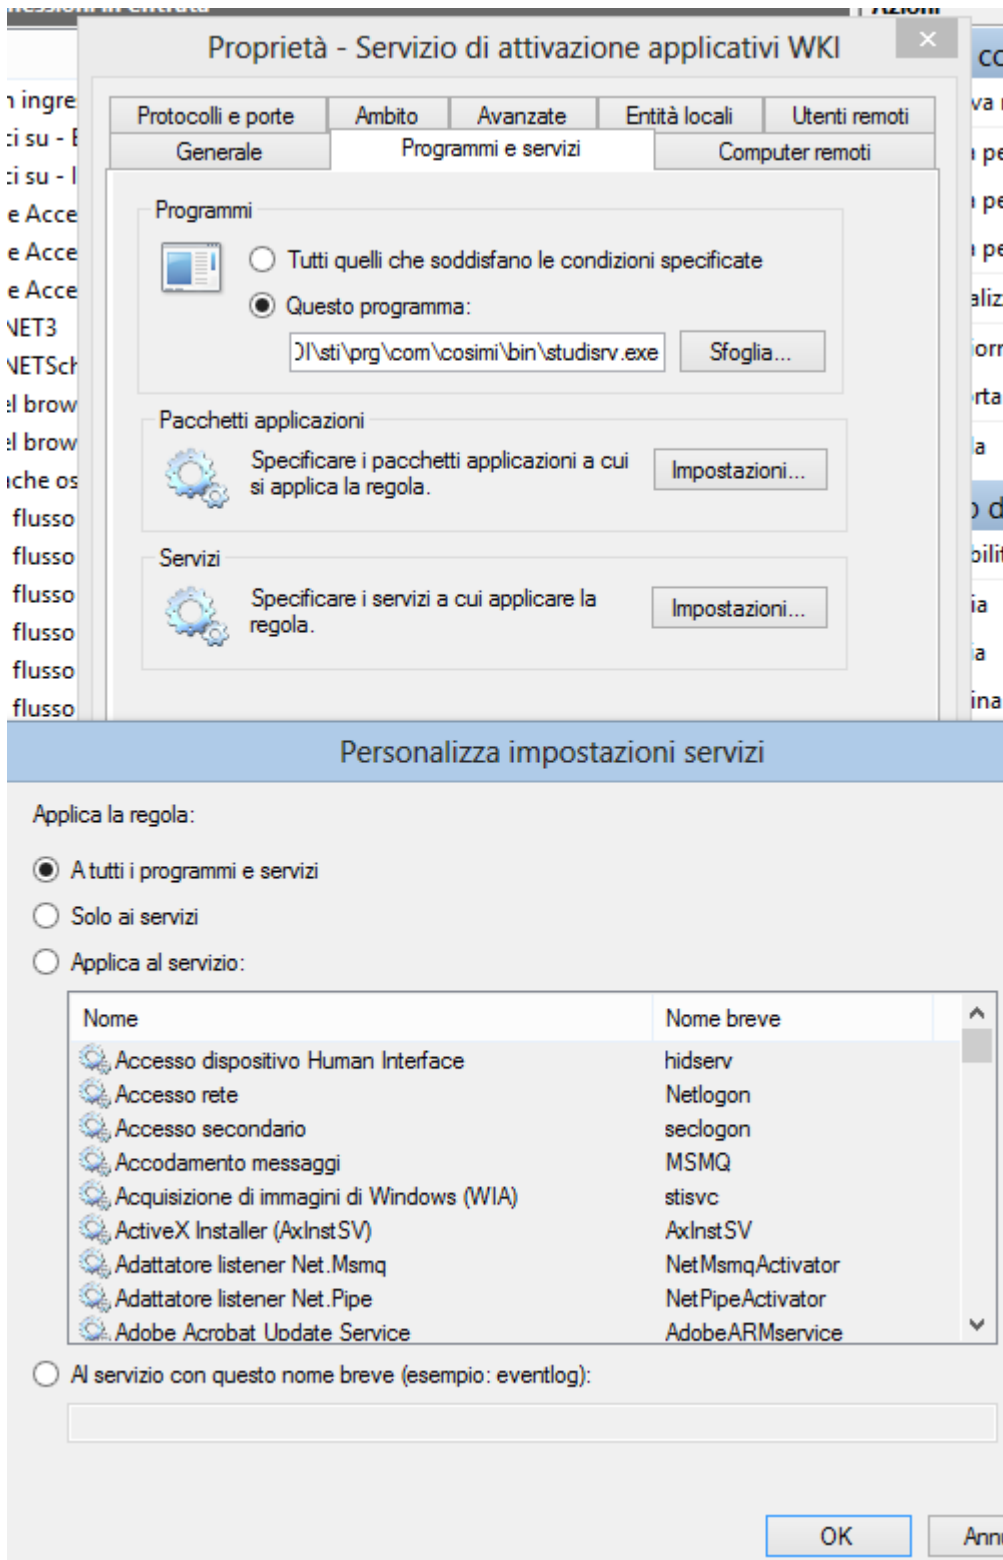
Proprietà - Servizio di attivazione applicativi WKI

Protocolli e porte | Ambito | Avanzate | Entità locali | Utenti remoti
Generale | Programmi e servizi | Computer remoti

Programmi
Tutti quelli che soddisfano le condizioni specificate
Questo programma:
)I\sti\prg\com\cosimi\bin\studisrv.exe
Sfoglia...

Pacchetti applicazioni
Specificare i pacchetti applicazioni a cui si applica la regola.
Impostazioni...

Servizi
Specificare i servizi a cui applicare la regola.
Impostazioni...

Personalizza impostazioni servizi

Applica la regola:
A tutti i programmi e servizi
Solo ai servizi
Applica al servizio:

| Nome | Nome breve |
|---|---|
| Accesso dispositivo Human Interface | hidserv |
| Accesso rete | Netlogon |
| Accesso secondario | seclogon |
| Accodamento messaggi | MSMQ |
| Acquisizione di immagini di Windows (WIA) | stisvc |
| ActiveX Installer (AxInstSV) | AxInstSV |
| Adattatore listener Net.Msmq | NetMsmqActivator |
| Adattatore listener Net.Pipe | NetPipeActivator |
| Adobe Acrobat Update Service | AdobeARMservice |

Al servizio con questo nome breve (esempio: eventlog):

OK
Ann